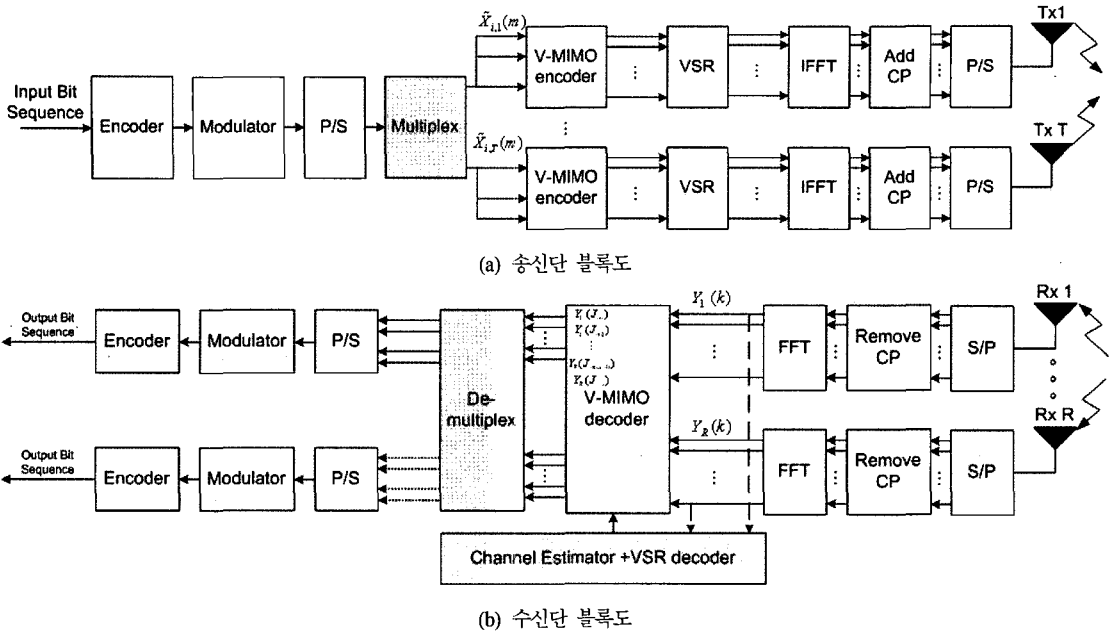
Input Bit Sequence

Encoder

Modulator

P/S

Multiplex

$\tilde{X}_{i,1}(m)$

$\tilde{X}_{i,T}(m)$

V-MIMO encoder

VSR

IFFT

Add CP

P/S

Tx1

V-MIMO encoder

VSR

IFFT

Add CP

P/S

Tx T

(a) 송신단 블록도

Output Bit Sequence

Encoder

Modulator

P/S

De-multiplex

$Y_i(J_{..})$
$Y_i(J_{..})$
$Y_i(J_{..})$
$Y_i(J_{..})$

V-MIMO decoder

$Y_1(k)$

$Y_R(k)$

FFT

Remove CP

S/P

Rx 1

Rx R

Output Bit Sequence

Encoder

Modulator

P/S

FFT

Remove CP

S/P

Channel Estimator +VSR decoder

(b) 수신단 블록도